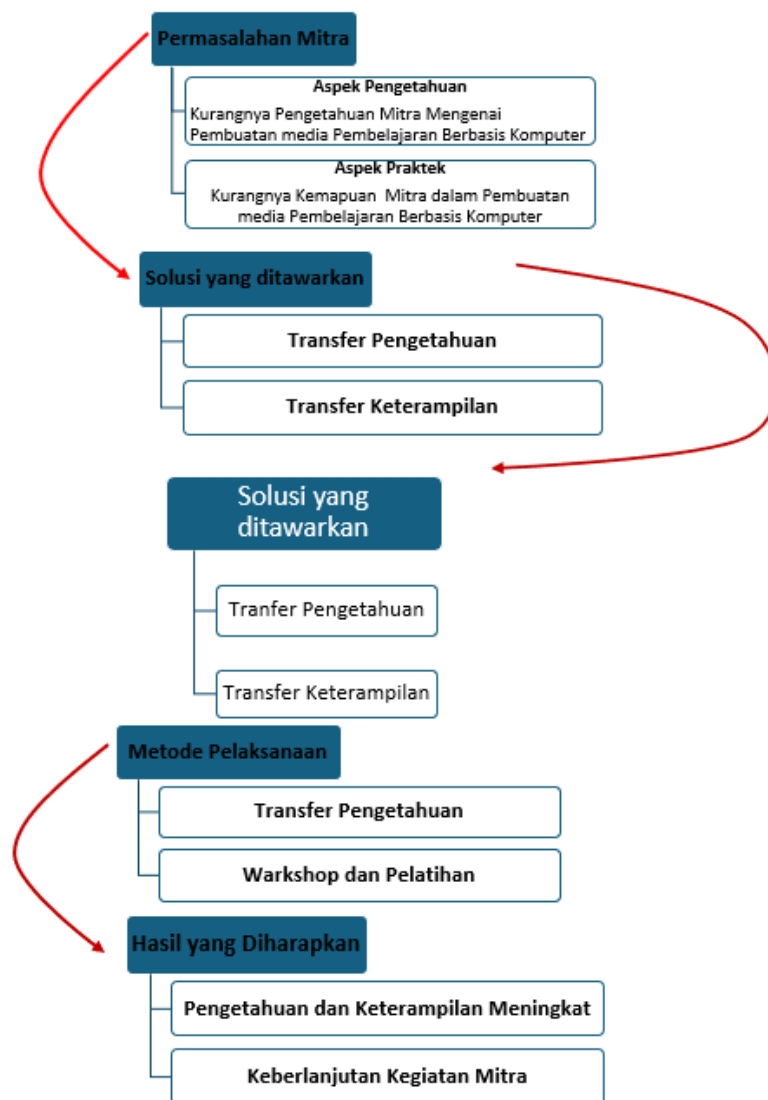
Permasalahan Mitra

Aspek Pengetahuan
Kurangnya Pengetahuan Mitra Mengenai Pembuatan media Pembelajaran Berbasis Komputer

Aspek Praktek
Kurangnya Kemapuan Mitra dalam Pembuatan media Pembelajaran Berbasis Komputer

Solusi yang ditawarkan

Transfer Pengetahuan

Transfer Keterampilan

Solusi yang ditawarkan

Tranfer Pengetahuan

Transfer Keterampilan

Metode Pelaksanaan

Transfer Pengetahuan

Warkshop dan Pelatihan

Hasil yang Diharapkan

Pengetahuan dan Keterampilan Meningkat

Keberlanjutan Kegiatan Mitra